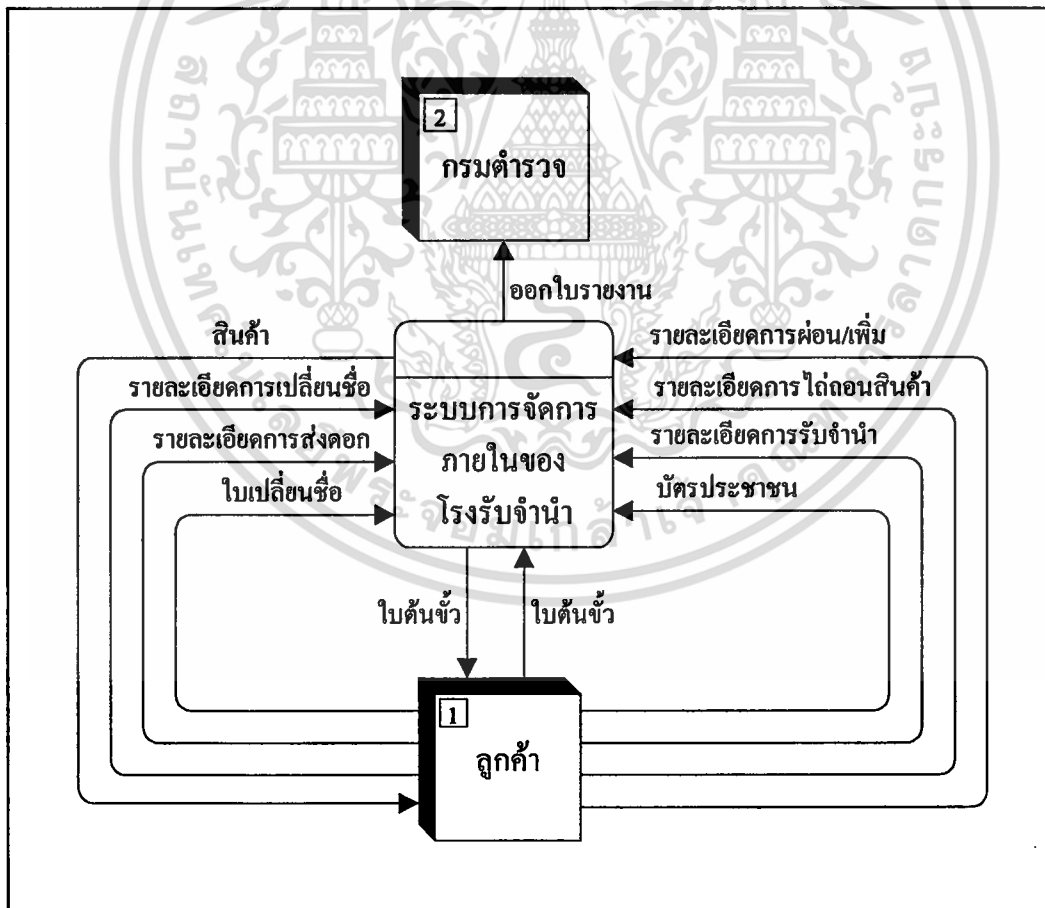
2
กรมตำรวจ

ออกใบรายงาน

สินค้า

รายละเอียดการผ่อน/เพิ่ม

รายละเอียดการเปลี่ยนชื่อ

รายละเอียดการไถ่ถอนสินค้า

รายละเอียดการส่งดอก

รายละเอียดการรับจำนำ

ใบเปลี่ยนชื่อ

บัตรประชาชน

ระบบการจัดการภายในของโรงรับจำนำ

ใบต้นขั้ว

ใบต้นขั้ว

1
ลูกค้า